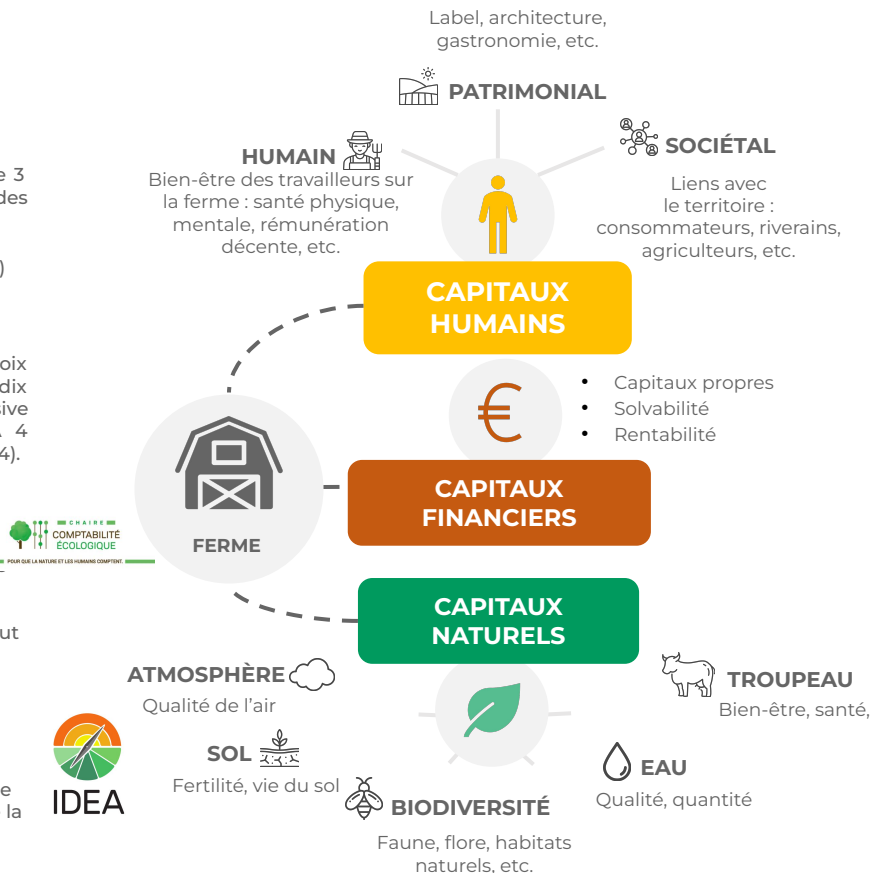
Label, architecture, gastronomie, etc.

PATRIMONIAL

HUMAIN
Bien-être des travailleurs sur la ferme : santé physique, mentale, rémunération décente, etc.

SOCIÉTAL
Liens avec le territoire : consommateurs, riverains, agriculteurs, etc.

e 3
des

)

oix
dix
sive
. 4
4).

CAPITAUX HUMAINS

- Capitaux propres
- Solvabilité
- Rentabilité

FERME

CAPITAUX FINANCIERS

CHAIRE
COMPTABILITÉ ÉCOLOGIQUE
POUR QUE LA NATURE ET LES HUMAINS COMPTENT.

CAPITAUX NATURELS

ut

ATMOSPHÈRE
Qualité de l'air

TROUPEAU
Bien-être, santé,

SOL
Fertilité, vie du sol

EAU
Qualité, quantité

e
la

IDEA

BIODIVERSITÉ
Faune, flore, habitats naturels, etc.